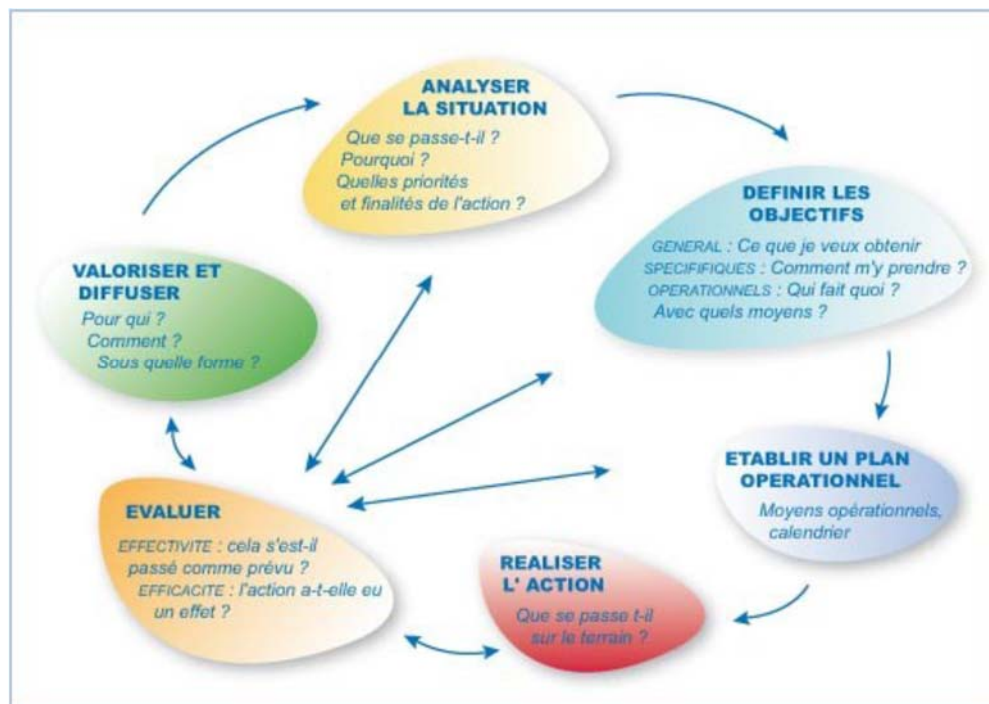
ANALYSER LA SITUATION

Que se passe-t-il ?
Pourquoi ?
Quelles priorités et finalités de l'action ?

DEFINIR LES OBJECTIFS

GENERAL : Ce que je veux obtenir
SPECIFIQUES : Comment m'y prendre ?
OPERATIONNELS : Qui fait quoi ?
Avec quels moyens ?

ETABLIR UN PLAN OPERATIONNEL

Moyens opérationnels, calendrier

REALISER L' ACTION

Que se passe t-il sur le terrain ?

EVALUER

EFFECTIVITE : cela s'est-il passé comme prévu ?
EFFICACITE : l'action a-t-elle eu un effet ?

VALORISER ET DIFFUSER

Pour qui ?
Comment ?
Sous quelle forme ?